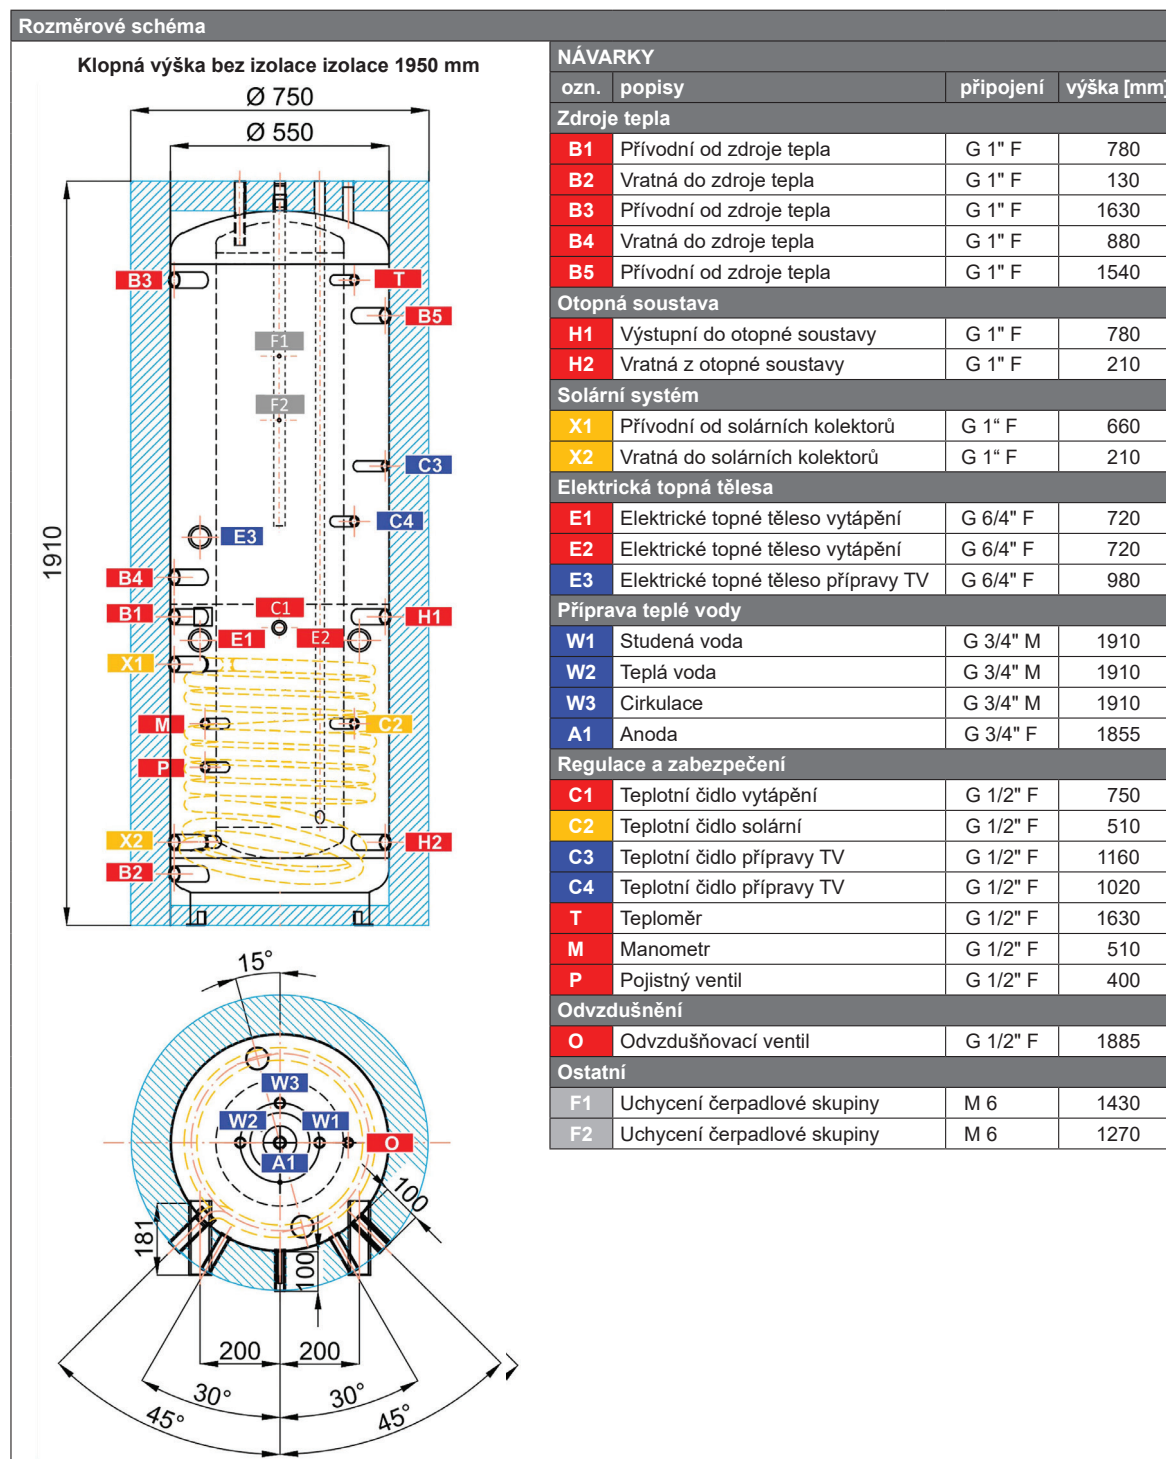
Rozměrové schéma

Klopná výška bez izolace izolace 1950 mm

Ø 750

Ø 550

1910

B3 T B5 F1 F2 C3 C4 E3 B4 B1 C1 H1 E1 E2 X1 M C2 P X2 H2 B2

15°

W3 W2 W1 O A1

100

181

100

200 200

30° 30°

45° 45°

NÁVARKY

| ozn. | popisy | připojení | výška [mm] |
|---|---|---|---|
| Zdroje tepla | | | |
| B1 | Přívodní od zdroje tepla | G 1" F | 780 |
| B2 | Vratná do zdroje tepla | G 1" F | 130 |
| B3 | Přívodní od zdroje tepla | G 1" F | 1630 |
| B4 | Vratná do zdroje tepla | G 1" F | 880 |
| B5 | Přívodní od zdroje tepla | G 1" F | 1540 |
| Otopná soustava | | | |
| H1 | Výstupní do otopné soustavy | G 1" F | 780 |
| H2 | Vratná z otopné soustavy | G 1" F | 210 |
| Solární systém | | | |
| X1 | Přívodní od solárních kolektorů | G 1“ F | 660 |
| X2 | Vratná do solárních kolektorů | G 1“ F | 210 |
| Elektrická topná tělesa | | | |
| E1 | Elektrické topné těleso vytápění | G 6/4" F | 720 |
| E2 | Elektrické topné těleso vytápění | G 6/4" F | 720 |
| E3 | Elektrické topné těleso přípravy TV | G 6/4" F | 980 |
| Příprava teplé vody | | | |
| W1 | Studená voda | G 3/4" M | 1910 |
| W2 | Teplá voda | G 3/4" M | 1910 |
| W3 | Cirkulace | G 3/4" M | 1910 |
| A1 | Anoda | G 3/4" F | 1855 |
| Regulace a zabezpečení | | | |
| C1 | Teplotní čidlo vytápění | G 1/2" F | 750 |
| C2 | Teplotní čidlo solární | G 1/2" F | 510 |
| C3 | Teplotní čidlo přípravy TV | G 1/2" F | 1160 |
| C4 | Teplotní čidlo přípravy TV | G 1/2" F | 1020 |
| T | Teploměr | G 1/2" F | 1630 |
| M | Manometr | G 1/2" F | 510 |
| P | Pojistný ventil | G 1/2" F | 400 |
| Odvzdušnění | | | |
| O | Odvzdušňovací ventil | G 1/2" F | 1885 |
| Ostatní | | | |
| F1 | Uchycení čerpadlové skupiny | M 6 | 1430 |
| F2 | Uchycení čerpadlové skupiny | M 6 | 1270 |